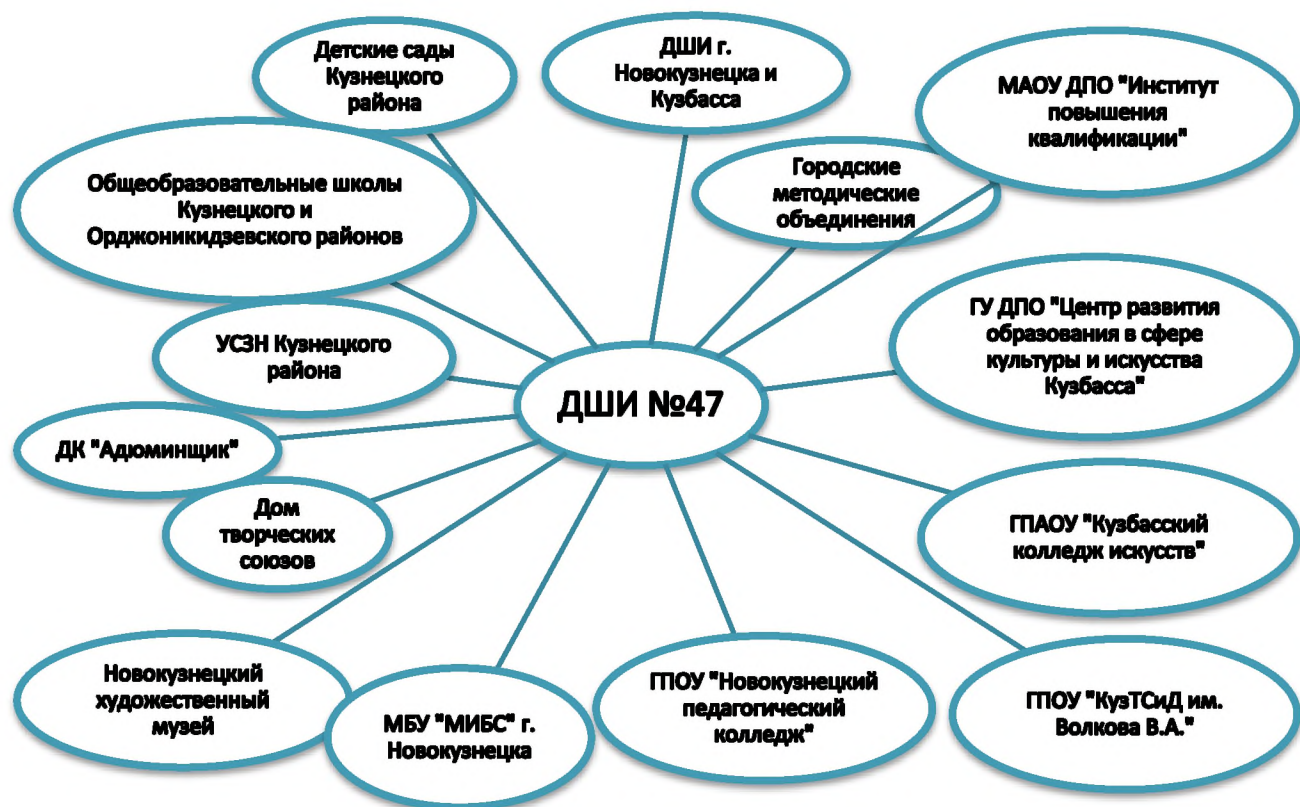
Детские сады Кузнецкого района

ДШИ г. Новокузнецка и Кузбасса

МАОУ ДПО "Институт повышения квалификации"

Общеобразовательные школы Кузнецкого и Орджоникидзевского районов

Городские методические объединения

ГУ ДПО "Центр развития образования в сфере культуры и искусства Кузбасса"

УСЗН Кузнецкого района

ДШИ №47

ДК "Адюминщик"

Дом творческих союзов

ГПАОУ "Кузбасский колледж искусств"

Новокузнецкий художественный музей

МБУ "МИБС" г. Новокузнецка

ГПОУ "Новокузнецкий педагогический колледж"

ГПОУ "КузТСиД им. Волкова В.А."